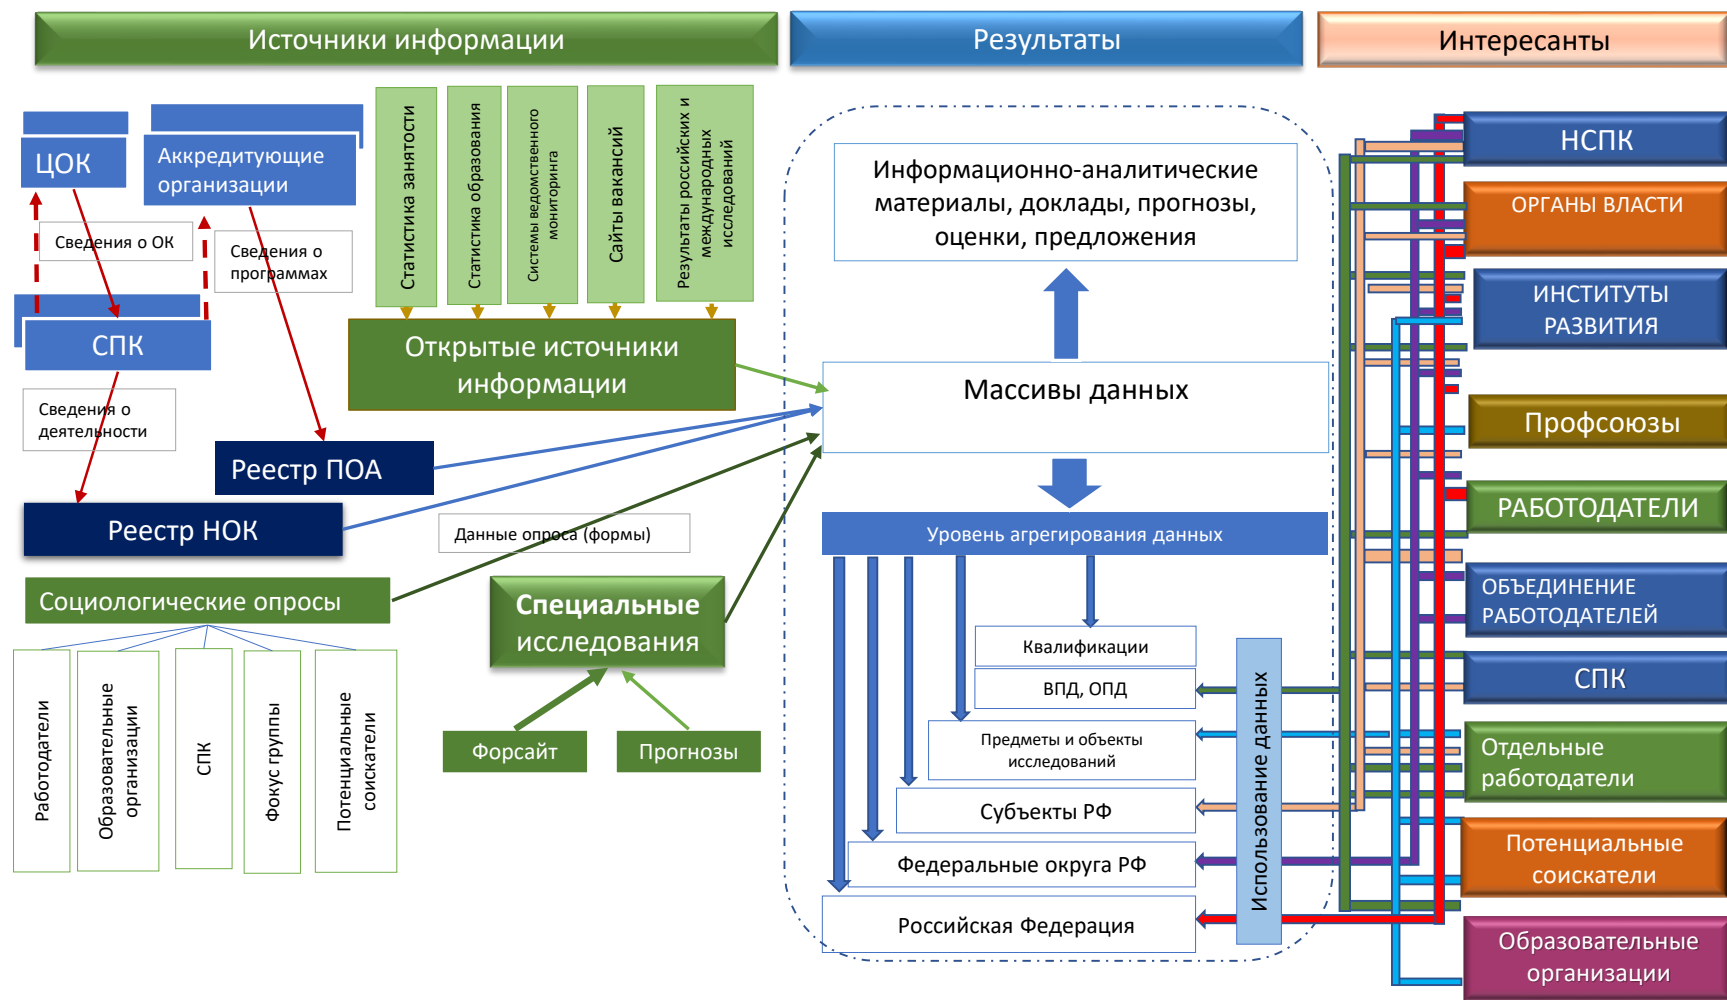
Источники информации

Результаты

Интересанты

ЦОК

Аккредитующие организации

Сведения о ОК

Сведения о программах

СПК

Сведения о деятельности

Статистика занятости

Статистика образования

Системы ведомственного мониторинга

Сайты вакансий

Результаты российских и международных исследований

Открытые источники информации

Реестр ПОА

Реестр НОК

Данные опроса (формы)

Социологические опросы

Специальные исследования

Работодатели

Образовательные организации

СПК

Фокус группы

Потенциальные соискатели

Форсайт

Прогнозы

Информационно-аналитические материалы, доклады, прогнозы, оценки, предложения

Массивы данных

Уровень агрегирования данных

Квалификации

ВПД, ОПД

Предметы и объекты исследований

Субъекты РФ

Федеральные округа РФ

Российская Федерация

Использование данных

НСПК

ОРГАНЫ ВЛАСТИ

ИНСТИТУТЫ РАЗВИТИЯ

Профсоюзы

РАБОТОДАТЕЛИ

ОБЪЕДИНЕНИЕ РАБОТОДАТЕЛЕЙ

СПК

Отдельные работодатели

Потенциальные соискатели

Образовательные организации